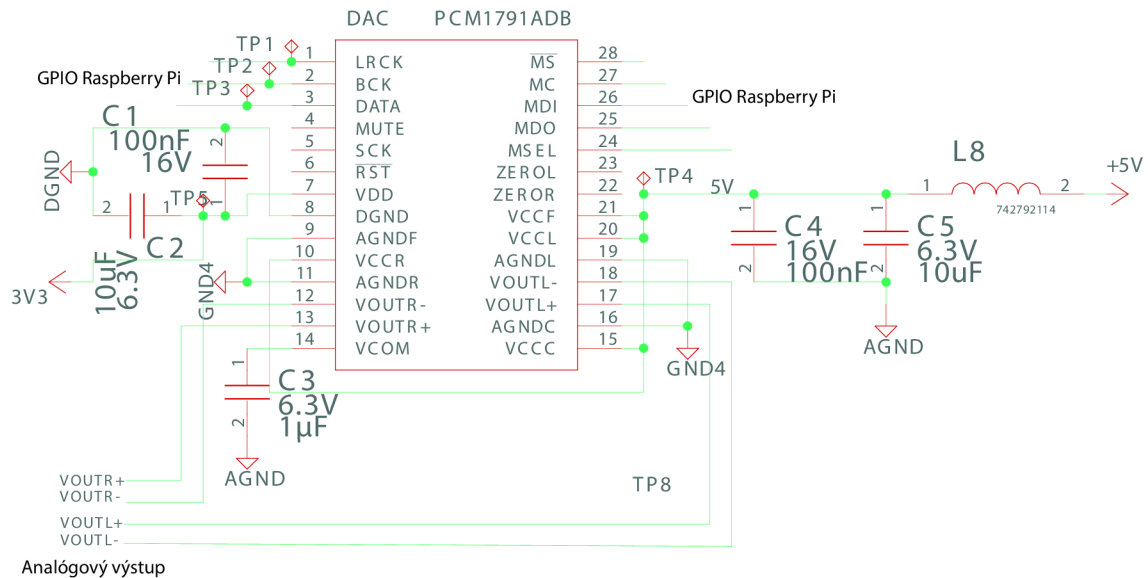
DAC PCM1791ADB

TP1
TP2
GPIO Raspberry Pi
TP3

| | | | |
|---|---|---|---|
| 1 | LRCK | $\overline{MS}$ | 28 |
| 2 | BCK | MC | 27 |
| 3 | DATA | MDI | 26 |
| 4 | MUTE | MDO | 25 |
| 5 | SCK | MSEL | 24 |
| 6 | $\overline{RST}$ | ZEROL | 23 |
| 7 | VDD | ZEROR | 22 |
| 8 | DGND | VCCF | 21 |
| 9 | AGNDF | VCCL | 20 |
| 10 | VCCR | AGNDL | 19 |
| 11 | AGNDR | VOUTL- | 18 |
| 12 | VOUTR- | VOUTL+ | 17 |
| 13 | VOUTR+ | AGNDC | 16 |
| 14 | VCOM | VCCC | 15 |

GPIO Raspberry Pi

C1
100nF
16V
2
1
DGND
2 1
TP5
C2
10uF
6.3V
3V3
GND4

TP4
5V
L8
1 2
742792114
+5V
1
C4
16V
100nF
2
1
C5
6.3V
10uF
2
AGND
GND4

1
C3
6.3V
1µF
2
AGND

TP8

VOUTR+
VOUTR-
VOUTL+
VOUTL-

Analógový výstup